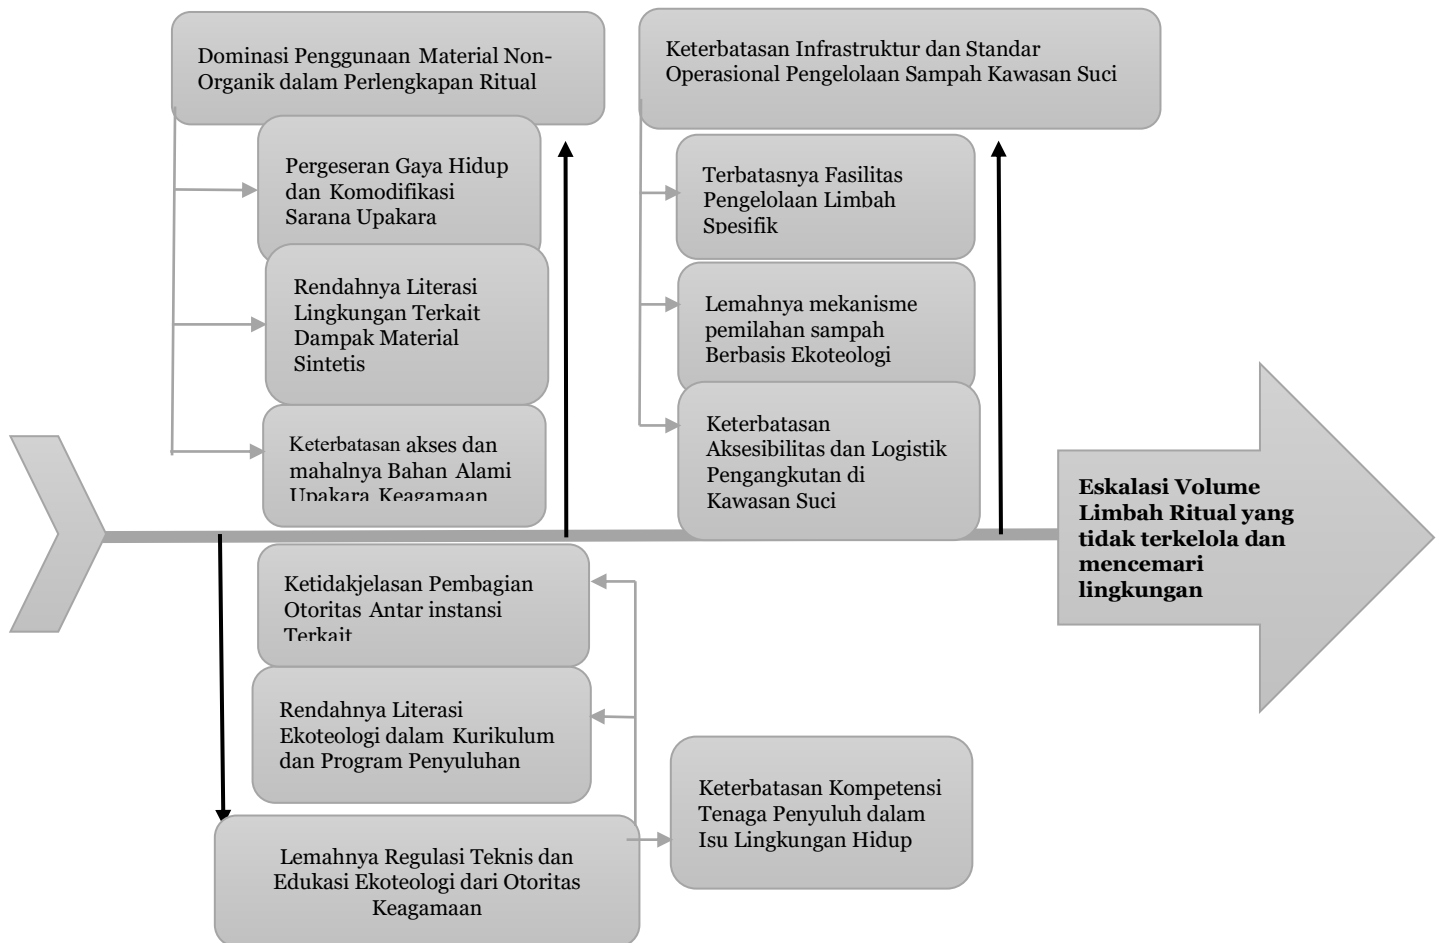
Dominasi Penggunaan Material Non-Organik dalam Perlengkapan Ritual

Pergeseran Gaya Hidup dan Komodifikasi Sarana Upakara

Rendahnya Literasi Lingkungan Terkait Dampak Material Sintetis

Keterbatasan akses dan mahalnya Bahan Alami Upakara Keagamaan

Keterbatasan Infrastruktur dan Standar Operasional Pengelolaan Sampah Kawasan Suci

Terbatasnya Fasilitas Pengelolaan Limbah Spesifik

Lemahnya mekanisme pemilahan sampah Berbasis Ekoteologi

Keterbatasan Aksesibilitas dan Logistik Pengangkutan di Kawasan Suci

Eskalasi Volume Limbah Ritual yang tidak terkelola dan mencemari lingkungan

Ketidakjelasan Pembagian Otoritas Antar instansi Terkait

Rendahnya Literasi Ekoteologi dalam Kurikulum dan Program Penyuluhan

Keterbatasan Kompetensi Tenaga Penyuluh dalam Isu Lingkungan Hidup

Lemahnya Regulasi Teknis dan Edukasi Ekoteologi dari Otoritas Keagamaan